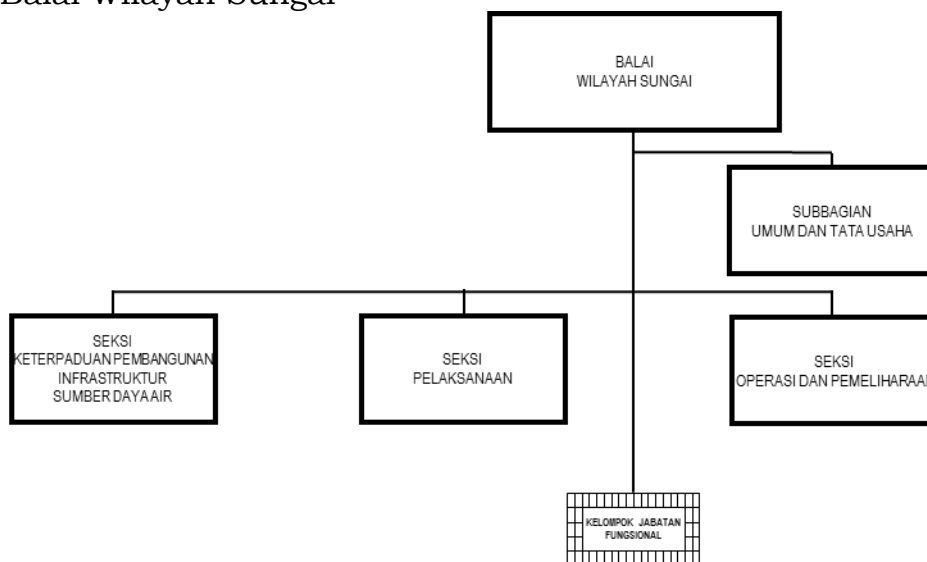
Balai Wilayah Sungai

BALAI
WILAYAH SUNGAI

SUBBAGIAN
UMUM DAN TATA USAHA

SEKSI
KETERPADUAN PEMBANGUNAN
INFRASTRUKTUR
SUMBER DAYA AIR

SEKSI
PELAKSANAAN

SEKSI
OPERASI DAN PEMELIHARAAN

KELOMPOK JABATAN
FUNGSIONAL